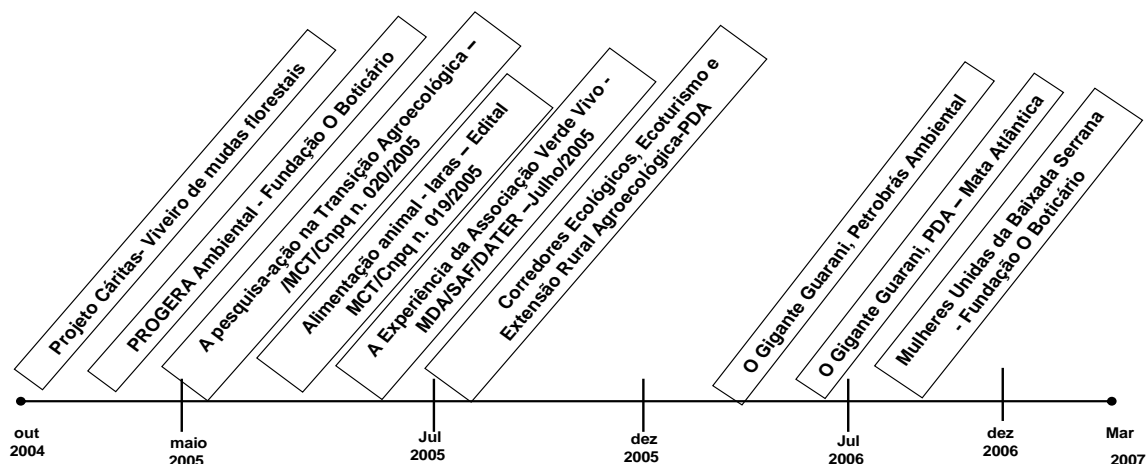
Projeto Cáritas- Viveiro de mudas florestais

PROGERA Ambiental - Fundação O Boticário

A pesquisa-ação na Transição Agroecológica – /MCT/Cnpq n. 020/2005

Alimentação animal - Iaras – Edital MCT/Cnpq n. 019/2005

A Experiência da Associação Verde Vivo - MDA/SAF/DATER –Julho/2005

Corredores Ecológicos, Ecoturismo e Extensão Rural Agroecológica-PDA

O Gigante Guarani, Petrobrás Ambiental

O Gigante Guarani, PDA – Mata Atlântica

Mulheres Unidas da Baixada Serrana - Fundação O Boticário

out 2004

maio 2005

Jul 2005

dez 2005

Jul 2006

dez 2006

Mar 2007